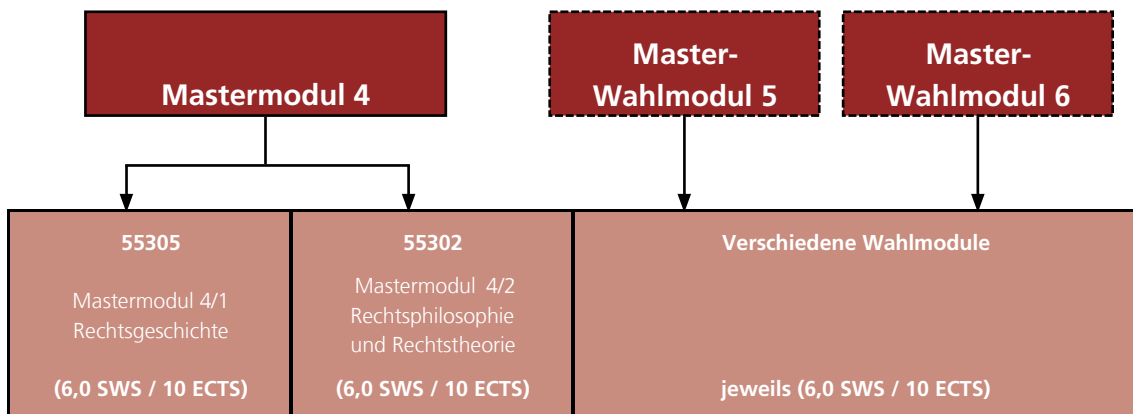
Mastermodul 4

Master-Wahlmodul 5

Master-Wahlmodul 6

55305

Mastermodul 4/1
Rechtsgeschichte

(6,0 SWS / 10 ECTS)

55302

Mastermodul 4/2
Rechtsphilosophie
und Rechtstheorie

(6,0 SWS / 10 ECTS)

Verschiedene Wahlmodule

jeweils (6,0 SWS / 10 ECTS)